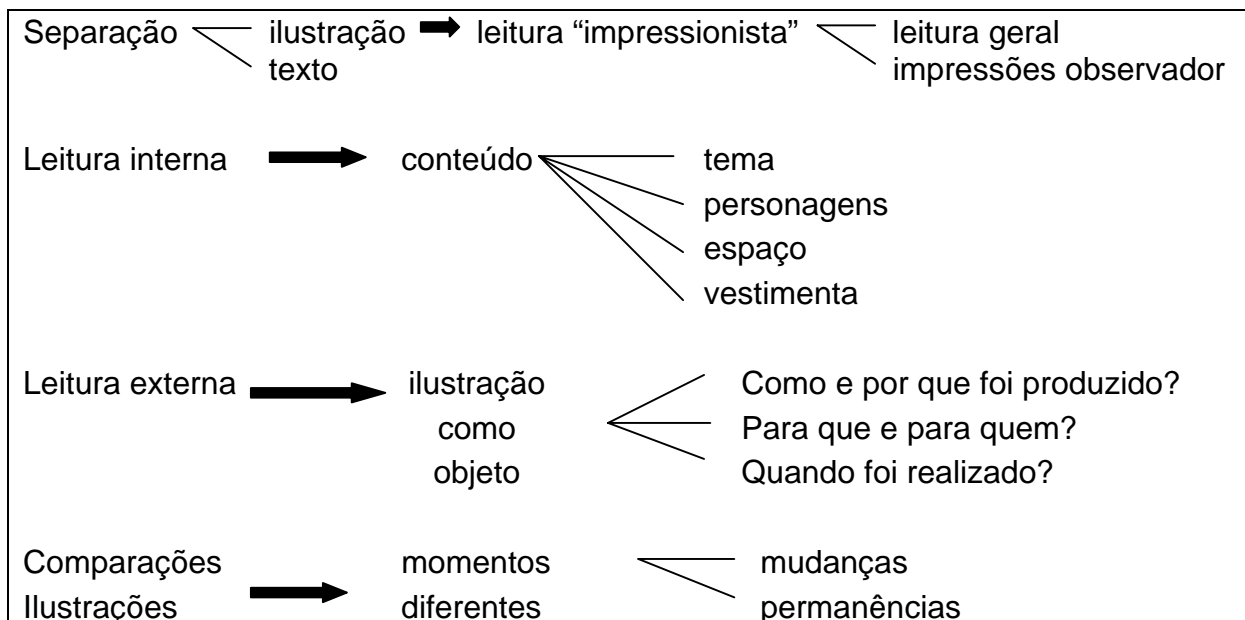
Separação ilustração texto leitura “impressionista” leitura geral impressões observador

Leitura interna conteúdo tema personagens espaço vestimenta

Leitura externa ilustração como objeto Como e por que foi produzido? Para que e para quem? Quando foi realizado?

Comparações Ilustrações momentos diferentes mudanças permanências